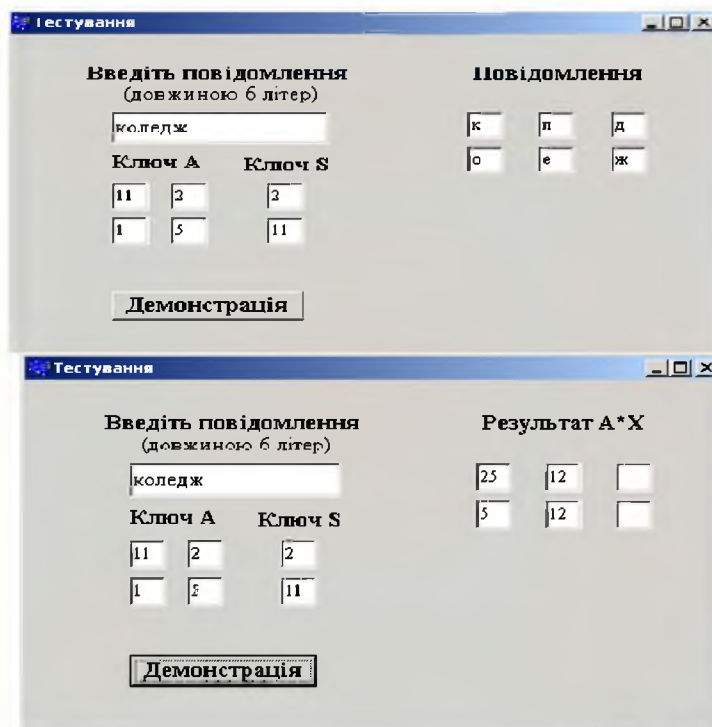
Тестування

Введіть повідомлення
(довжиною 6 літер)

коледж

Ключ А

11 2
1 5

Ключ S

2
11

Демонстрація

Повідомлення

к л д
о е ж

Тестування

Введіть повідомлення
(довжиною 6 літер)

коледж

Ключ А

11 2
1 5

Ключ S

2
11

Демонстрація

Результат А*Х

25 12
5 12